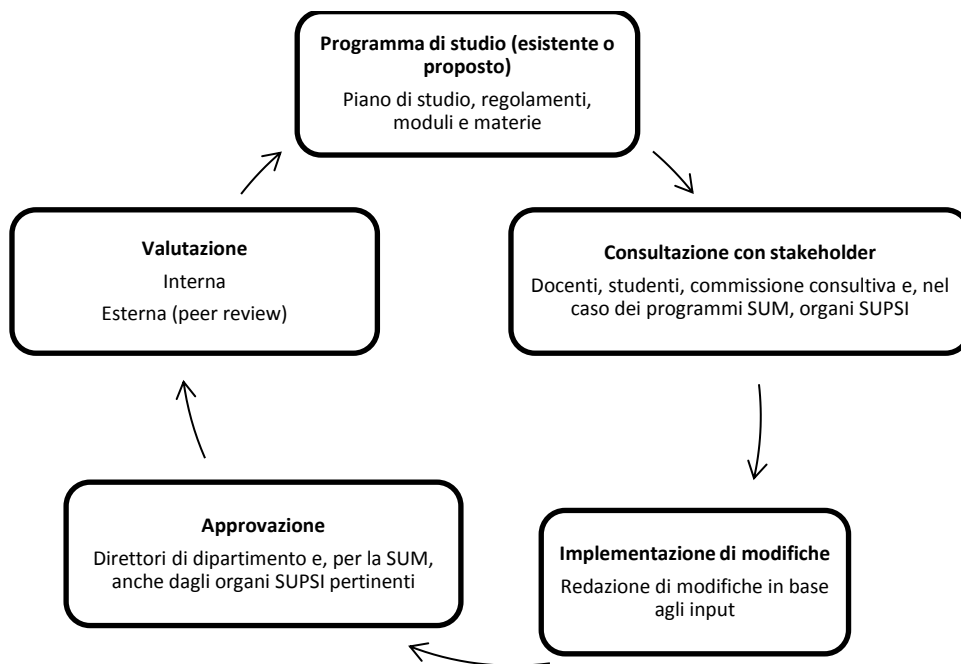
**Programma di studio (esistente o proposto)**

Piano di studio, regolamenti, moduli e materie

**Consultazione con stakeholder**

Docenti, studenti, commissione consultiva e, nel caso dei programmi SUM, organi SUPSI

**Implementazione di modifiche**

Redazione di modifiche in base agli input

**Approvazione**

Direttori di dipartimento e, per la SUM, anche dagli organi SUPSI pertinenti

**Valutazione**

Interna

Esterna (peer review)